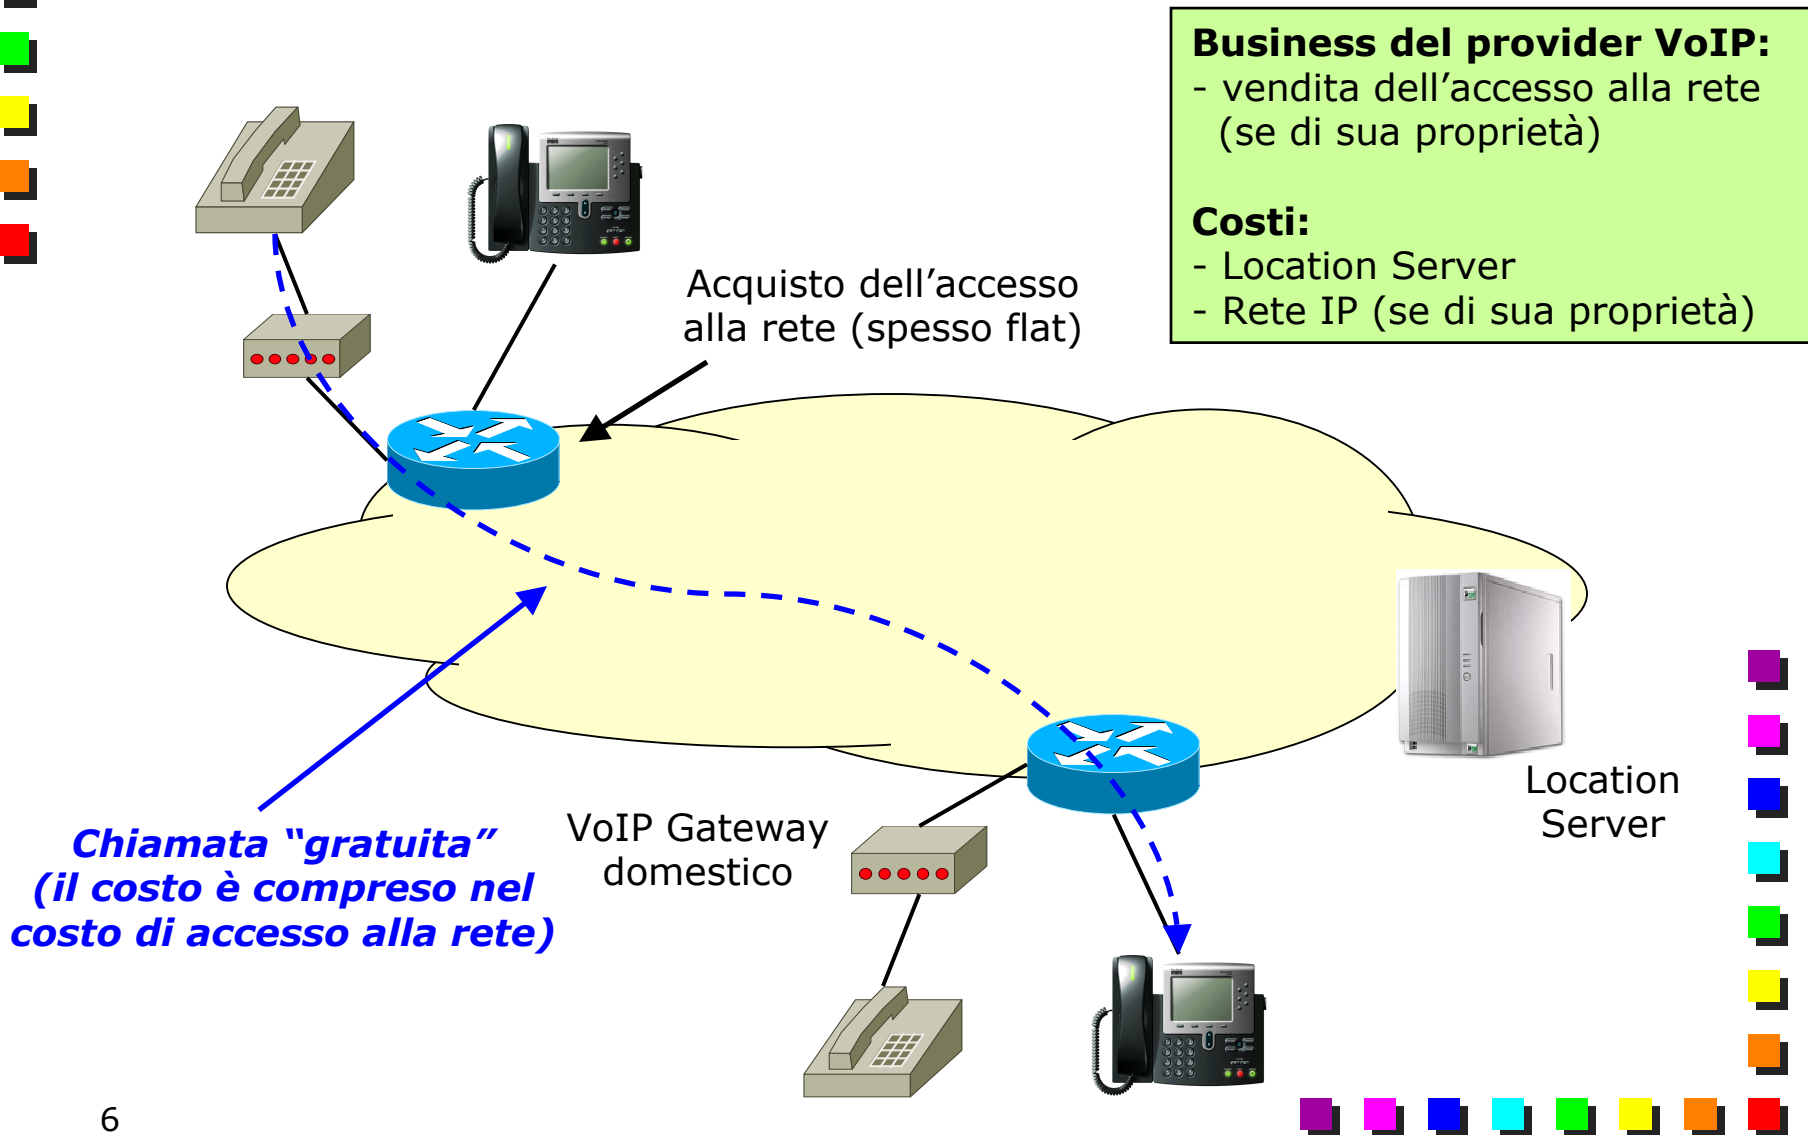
Business del provider VoIP:
- vendita dell'accesso alla rete (se di sua proprietà)

Costi:
- Location Server
- Rete IP (se di sua proprietà)

Acquisto dell'accesso alla rete (spesso flat)

Location Server

VoIP Gateway domestico

Chiamata "gratuita" (il costo è compreso nel costo di accesso alla rete)

6